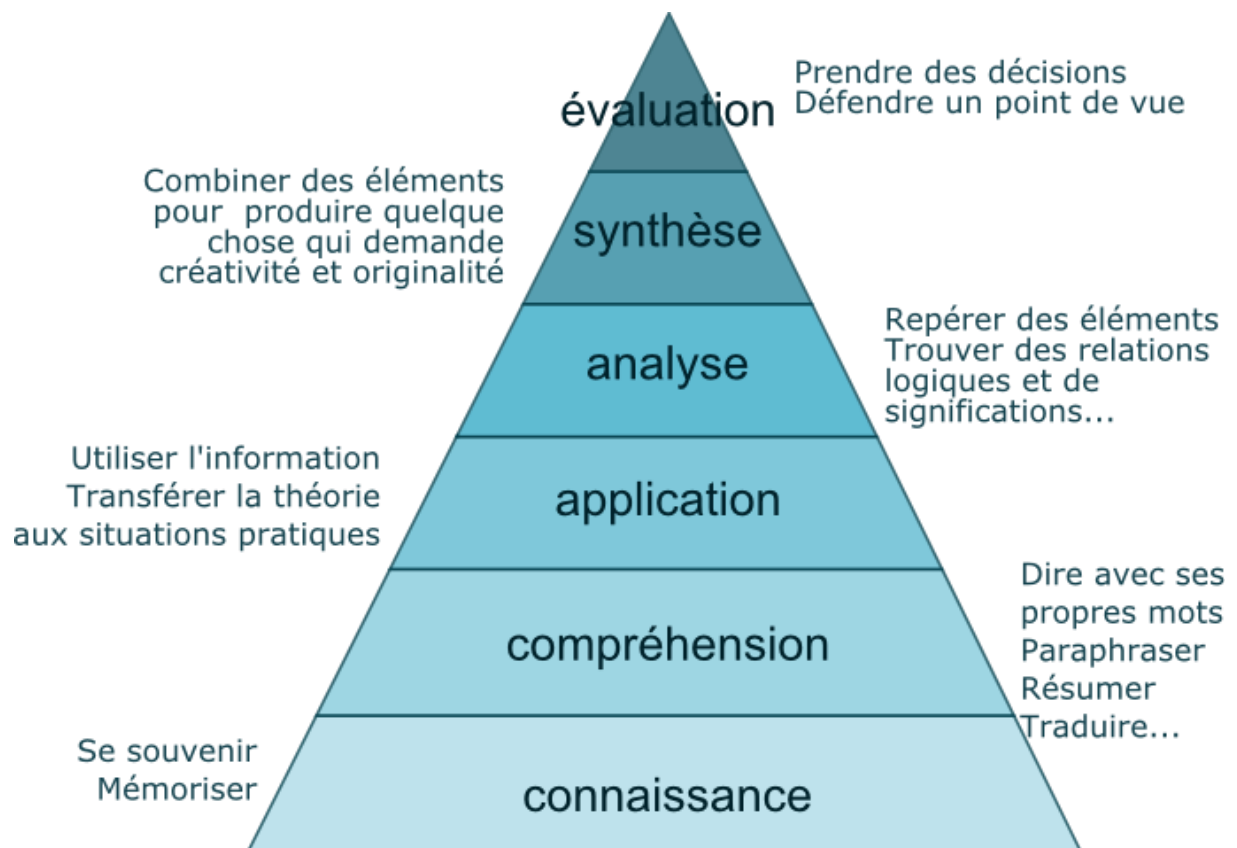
évaluation

Prendre des décisions
Défendre un point de vue

Combiner des éléments pour produire quelque chose qui demande créativité et originalité

synthèse

analyse

Repérer des éléments
Trouver des relations logiques et de significations...

Utiliser l'information
Transférer la théorie aux situations pratiques

application

compréhension

Dire avec ses propres mots
Paraphraser
Résumer
Traduire...

Se souvenir
Mémoriser

connaissance